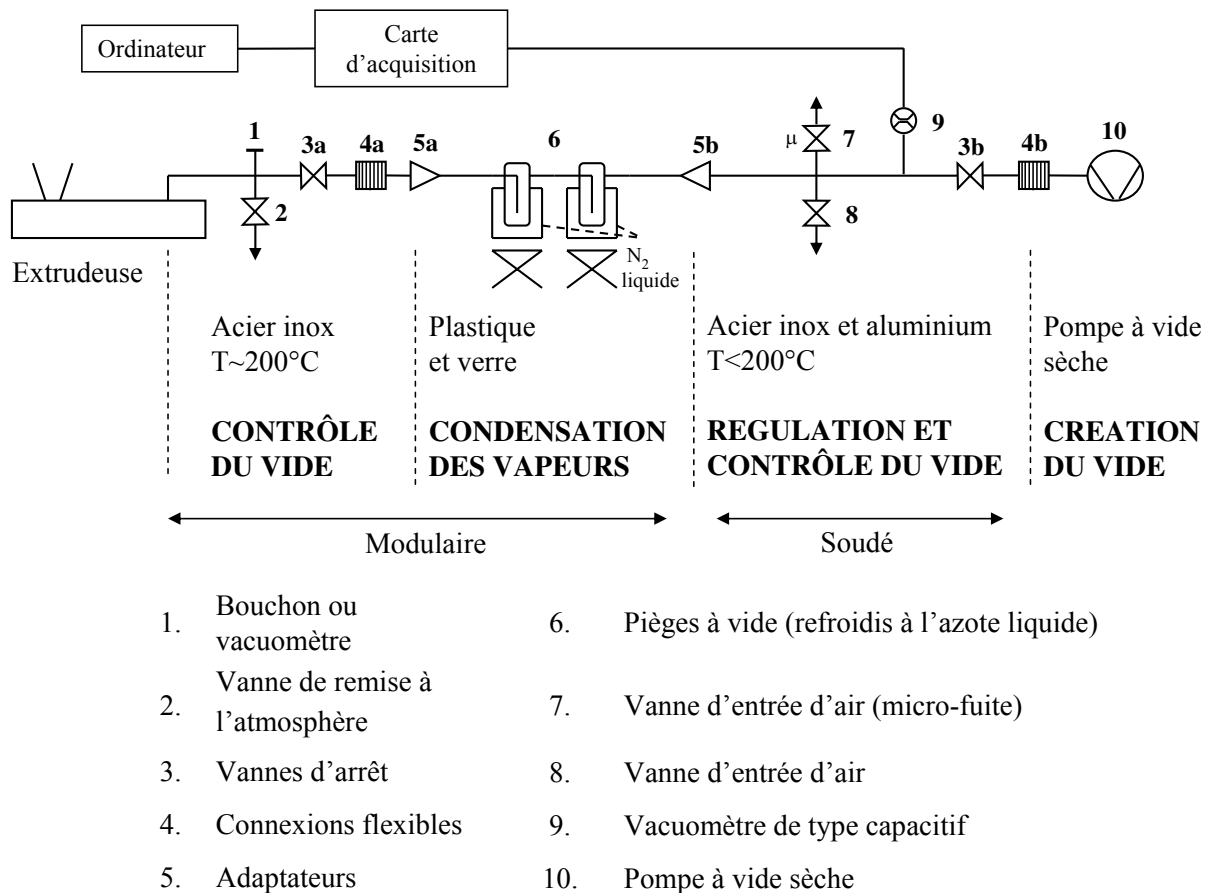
Ordinateur

Carte d'acquisition

1 3a 4a 5a 6 5b μ 7 9 3b 4b 10

2

8

$N_2$ liquide

Extrudeuse

Acier inox T~200°C

**CONTRÔLE DU VIDE**

Plastique et verre

**CONDENSATION DES VAPEURS**

Acier inox et aluminium T<200°C

**REGULATION ET CONTRÔLE DU VIDE**

Pompe à vide sèche

**CREATION DU VIDE**

Modulaire

Soudé

1. Bouchon ou vacuomètre
2. Vanne de remise à l'atmosphère
3. Vannes d'arrêt
4. Connexions flexibles
5. Adaptateurs
6. Pièges à vide (refroidis à l'azote liquide)
7. Vanne d'entrée d'air (micro-fuite)
8. Vanne d'entrée d'air
9. Vacuomètre de type capacitif
10. Pompe à vide sèche